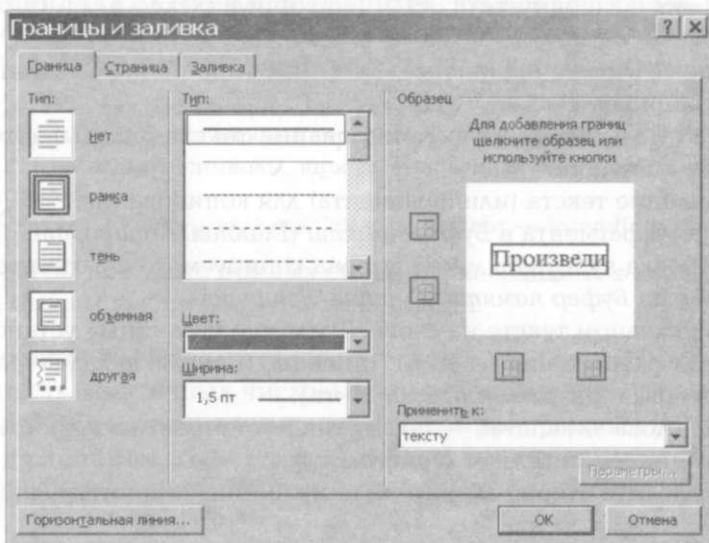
Границы и заливка

?

Граница | Страница | Заливка

Тип:

нет

рамка

тень

объемная

другая

Тип:

Цвет:

Ширина:

1,5 пт

Образец

Для добавления границ щелкните образец или используйте кнопки

Произведи

Применить к:

тексту

Параметры...

Горизонтальная линия...

ОК

Отмена